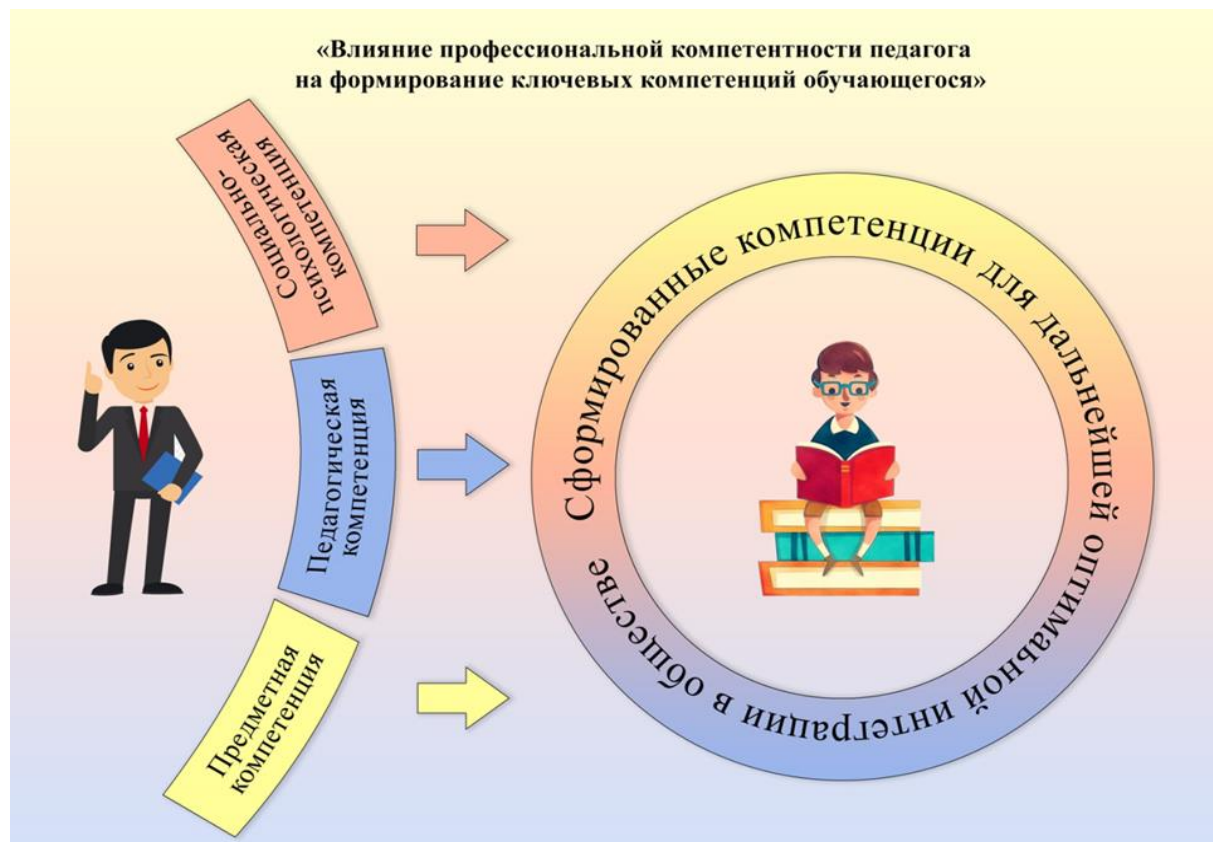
«Влияние профессиональной компетентности педагога на формирование ключевых компетенций обучающегося»

Социально-психологическая компетенция

Педагогическая компетенция

Предметная компетенция

Сформированные компетенции для дальнейшей оптимальной интеграции в обществе